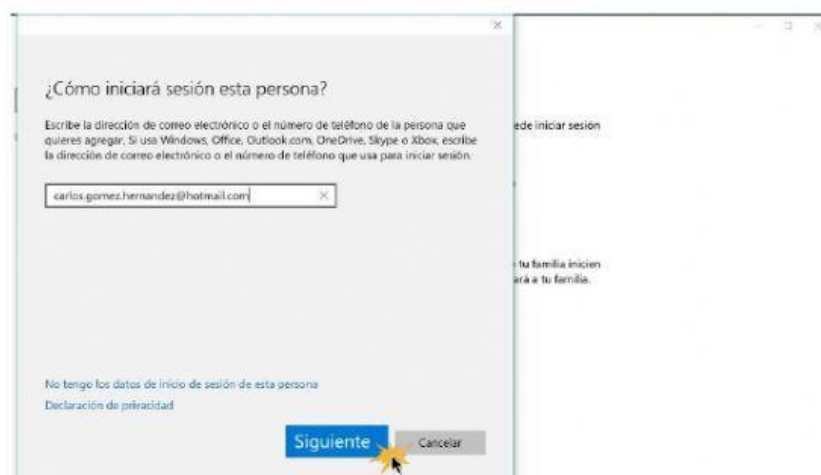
¿Cómo iniciará sesión esta persona?

Escribe la dirección de correo electrónico o el número de teléfono de la persona que quieres agregar. Si usa Windows, Office, Outlook.com, OneDrive, Skype o Xbox, escribe la dirección de correo electrónico o el número de teléfono que usa para iniciar sesión.

carlos.gomez.hernandez@hotmail.com

No tengo los datos de inicio de sesión de esta persona

Declaración de privacidad

Siguiente

Cancelar

ede iniciar sesión

tu familia inicien
ará a tu familia.